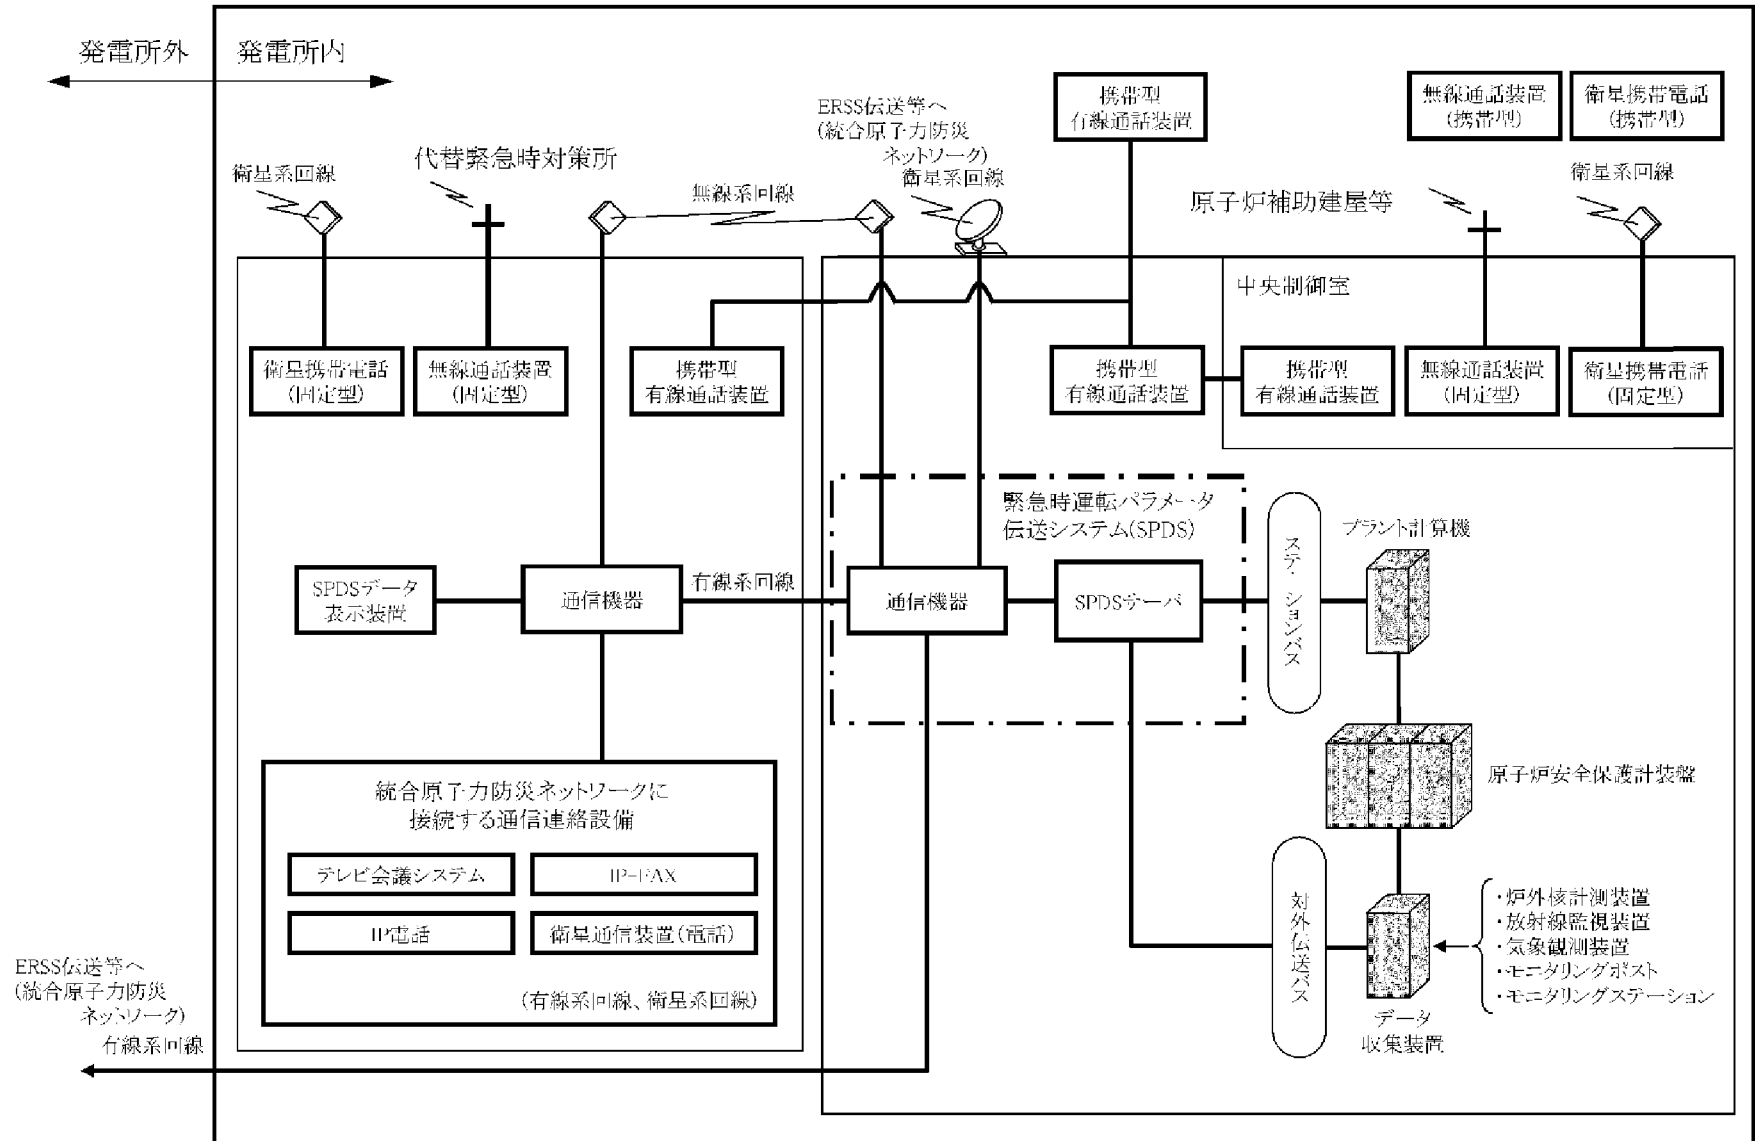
発電所外　発電所内

ERSS伝送等へ
(統合原子力防災
ネットワーク)
衛星系回線

携帯型
有線通話装置

無線通話装置
(携帯型)

衛星携帯電話
(携帯型)

代替緊急時対策所

衛星系回線

無線系回線

衛星系回線

原子炉補助建屋等

中央制御室

衛星携帯電話
(固定型)

無線通話装置
(固定型)

携帯型
有線通話装置

携帯型
有線通話装置

携帯型
有線通話装置

無線通話装置
(固定型)

衛星携帯電話
(固定型)

緊急時運転パラメータ
伝送システム(SPDS)

ステーションバス

プラント計算機

SPDSデータ
表示装置

通信機器

有線系回線

通信機器

SPDSサーバ

原子炉安全保護計装盤

統合原子力防災ネットワークに
接続する通信連絡設備

テレビ会議システム

IP-FAX

IP電話

衛星通信装置(電話)

(有線系回線、衛星系回線)

対外伝送バス

・炉外核計測装置
・放射線監視装置
・気象観測装置
・モニタリングポスト
・モニタリングステーション

データ
収集装置

ERSS伝送等へ
(統合原子力防災
ネットワーク)
有線系回線